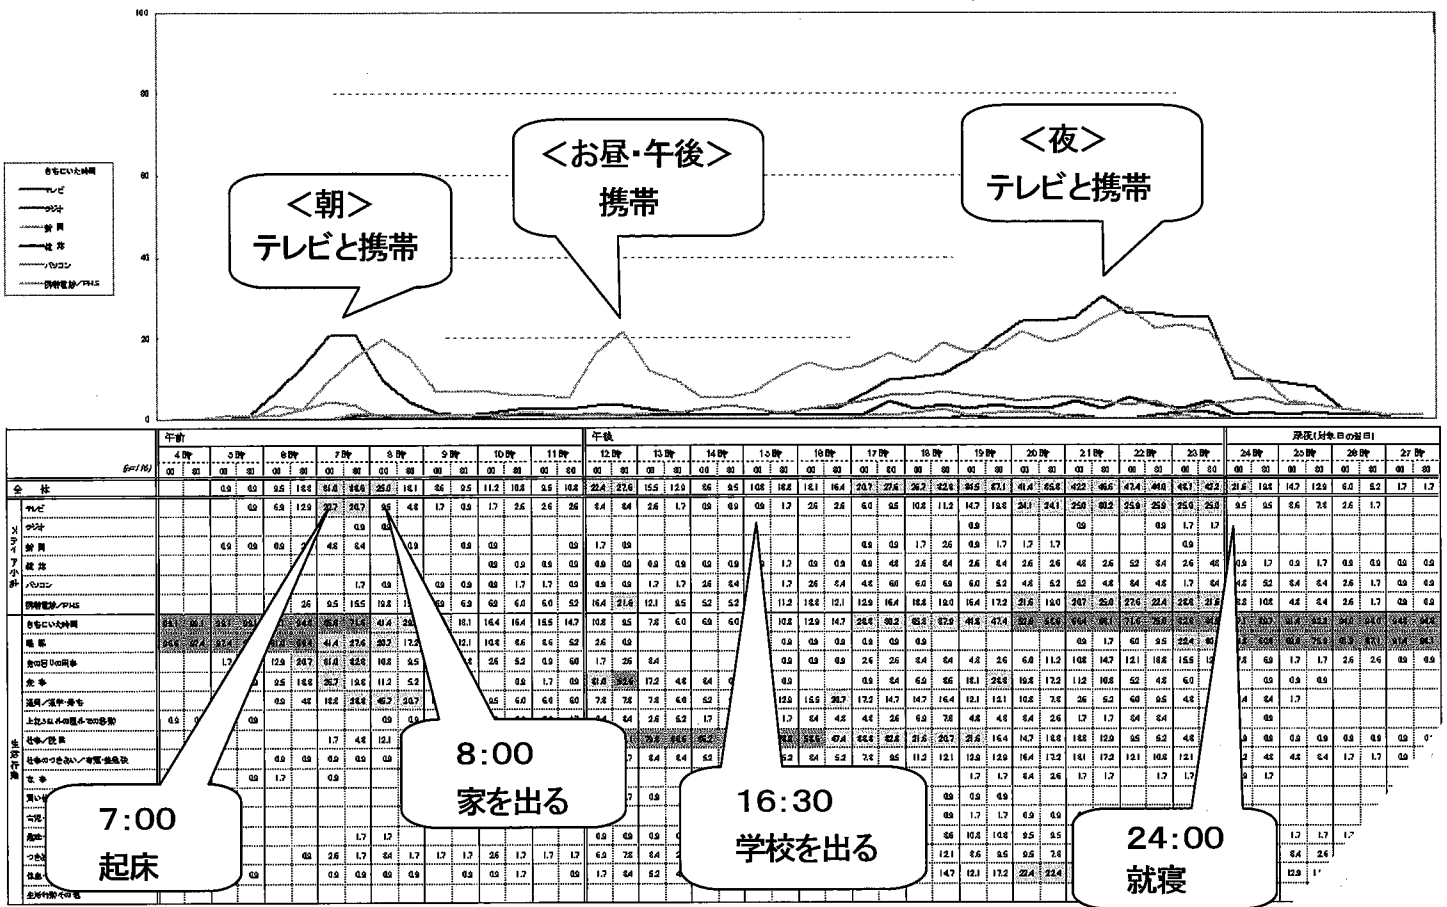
100
80
60
40
20
0

<朝>
テレビと携帯

<お昼・午後>
携帯

<夜>
テレビと携帯

午前
4時 5時 6時 7時 8時 9時 10時 11時
午後
12時 13時 14時 15時 16時 17時 18時 19時 20時 21時 22時 23時
深夜(対象日の翌日)
24時 25時 26時 27時

全体
テレビ
ラジオ
新聞
雑誌
パソコン
携帯電話/PHS

7:00
起床

8:00
家を出る

16:30
学校を出る

24:00
就寝

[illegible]